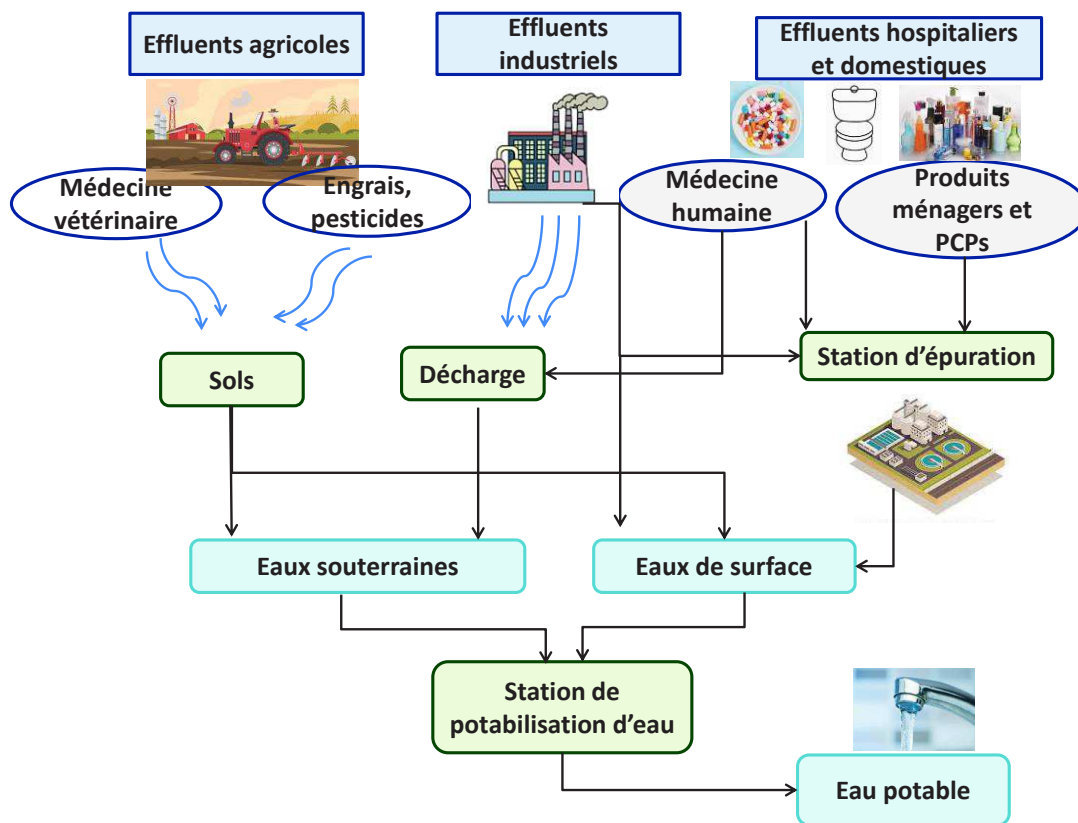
Effluents agricoles

Effluents industriels

Effluents hospitaliers et domestiques

Médecine vétérinaire

Engrais, pesticides

Médecine humaine

Produits ménagers et PCPs

Sols

Décharge

Station d'épuration

Eaux souterraines

Eaux de surface

Station de potabilisation d'eau

Eau potable